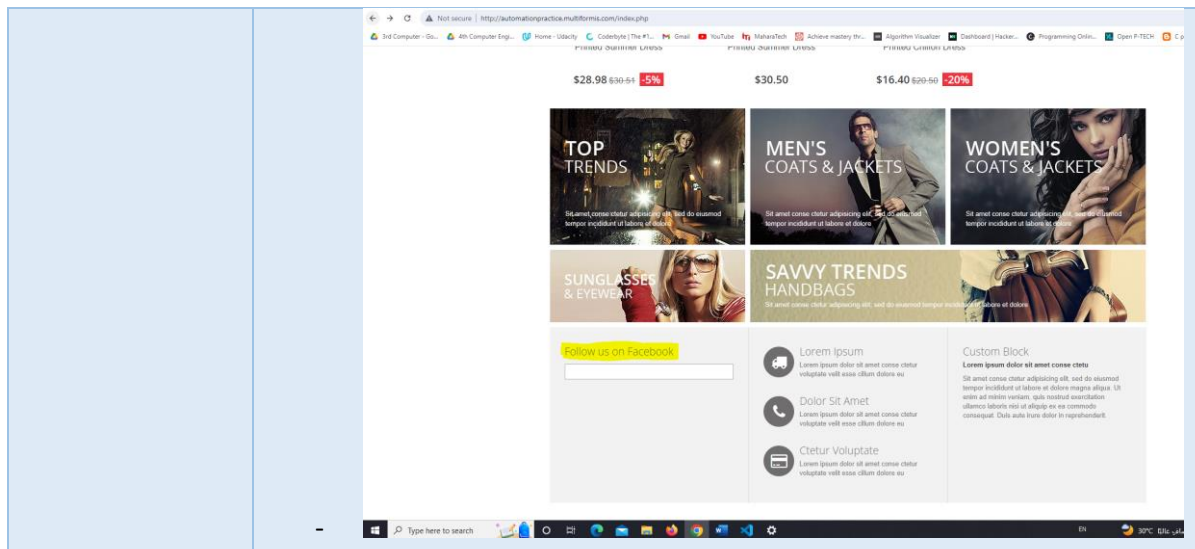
Not secure | http://automationpractice.multiformis.com/index.php

3rd Computer - Go... 4th Computer Engi... Home - Udacity Coderbyte | The #1... Gmail YouTube MaharaTech Achieve mastery thr... Algorithm Visualizer Dashboard | Hacker... Programming Onlin... Open P-TECH C p

Printed Summer Dress Printed Summer Dress Printed Chiffon Dress

$28.98 $30.51 -5% $30.50 $16.40 $20.50 -20%

TOP TRENDS
Sit amet conse ctetur adipisicing elit, sed do eiusmod tempor incididunt ut labore et dolore

MEN'S COATS & JACKETS
Sit amet conse ctetur adipisicing elit, sed do eiusmod tempor incididunt ut labore et dolore

WOMEN'S COATS & JACKETS
Sit amet conse ctetur adipisicing elit, sed do eiusmod tempor incididunt ut labore et dolore

SUNGLASSES & EYEWEAR

SAVVY TRENDS HANDBAGS
Sit amet conse ctetur adipisicing elit, sed do eiusmod tempor incididunt ut labore et dolore

Follow us on Facebook

Lorem Ipsum
Lorem ipsum dolor sit amet conse ctetur voluptate velit esse cillum dolore eu

Dolor Sit Amet
Lorem ipsum dolor sit amet conse ctetur voluptate velit esse cillum dolore eu

Ctetur Voluptate
Lorem ipsum dolor sit amet conse ctetur voluptate velit esse cillum dolore eu

Custom Block
Lorem ipsum dolor sit amet conse ctetu
Sit amet conse ctetur adipisicing elit, sed do eiusmod tempor incididunt ut labore et dolore magna aliqua. Ut enim ad minim veniam, quis nostrud exercitation ullamco laboris nisi ut aliquip ex ea commodo consequat. Duis aute irure dolor in reprehenderit.

-

Type here to search

EN 30°C